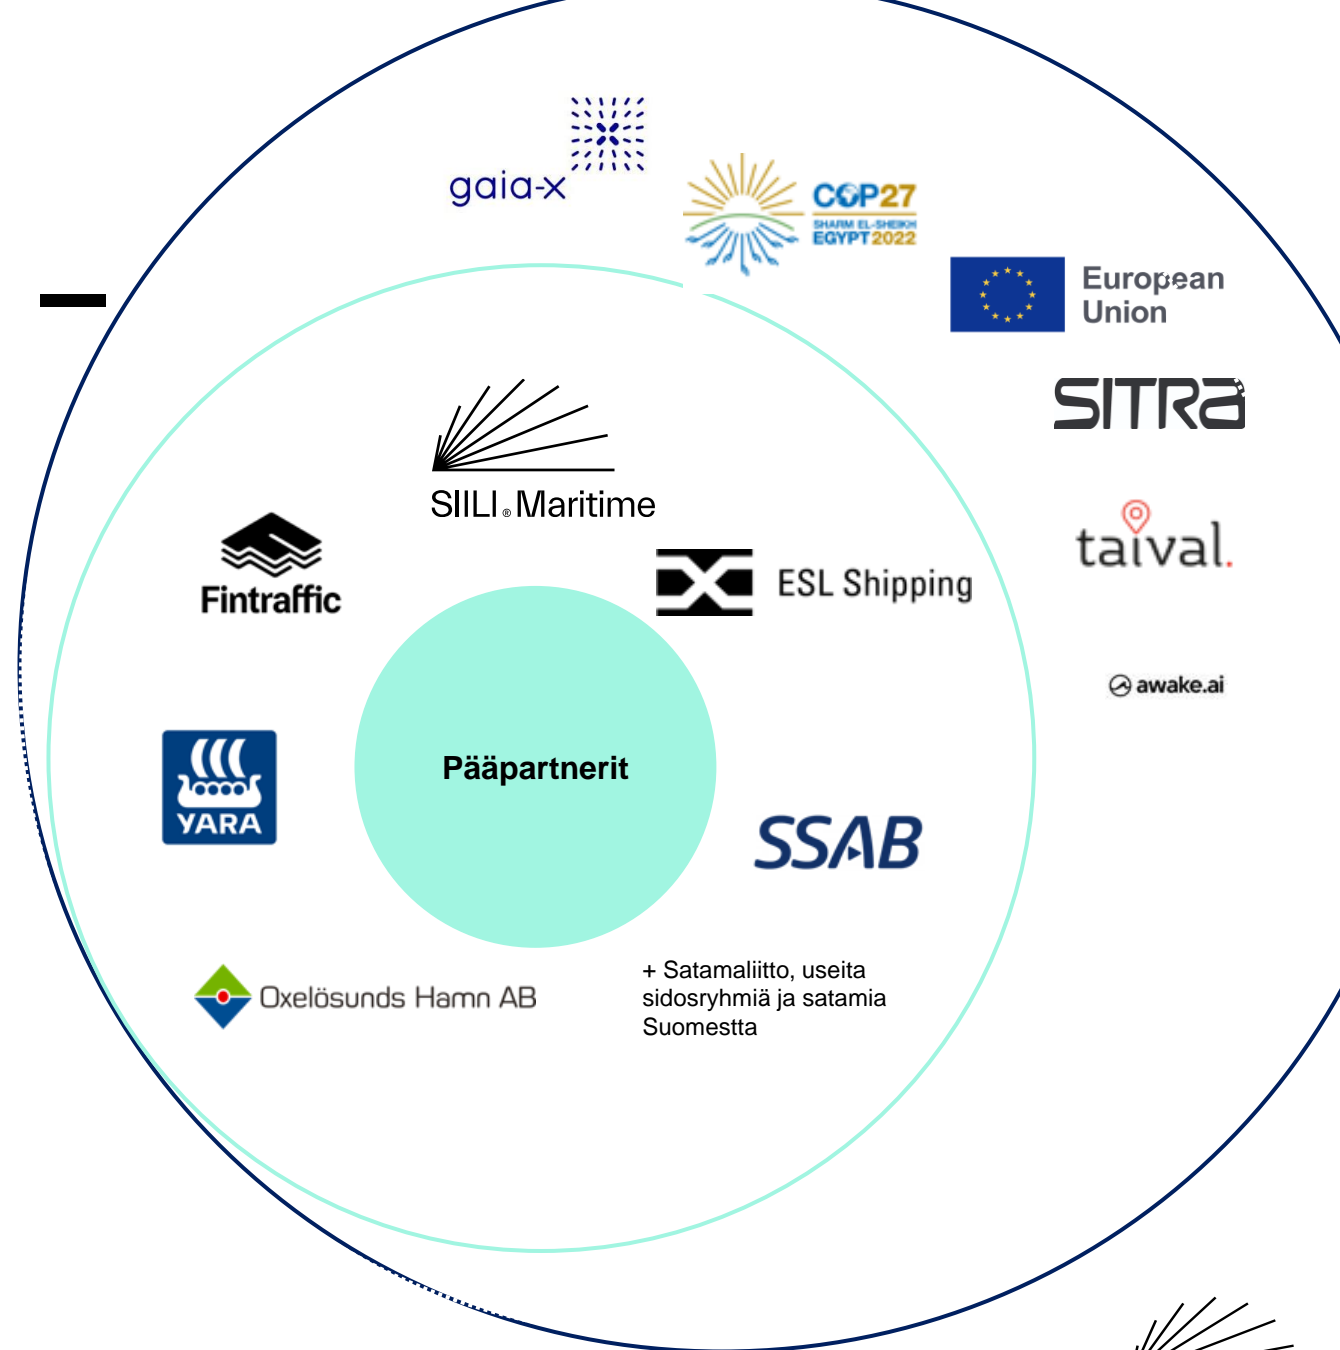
gaia-x

COP27
SHARM EL-SHEIKH
EGYPT 2022

European Union

SITRA

taival.

awake.ai

SIILI® Maritime

Fintraffic

ESL Shipping

YARA

Pääpartnerit

SSAB

Oxelösunds Hamn AB

+ Satamaliitto, useita sidosryhmiä ja satamia Suomestta